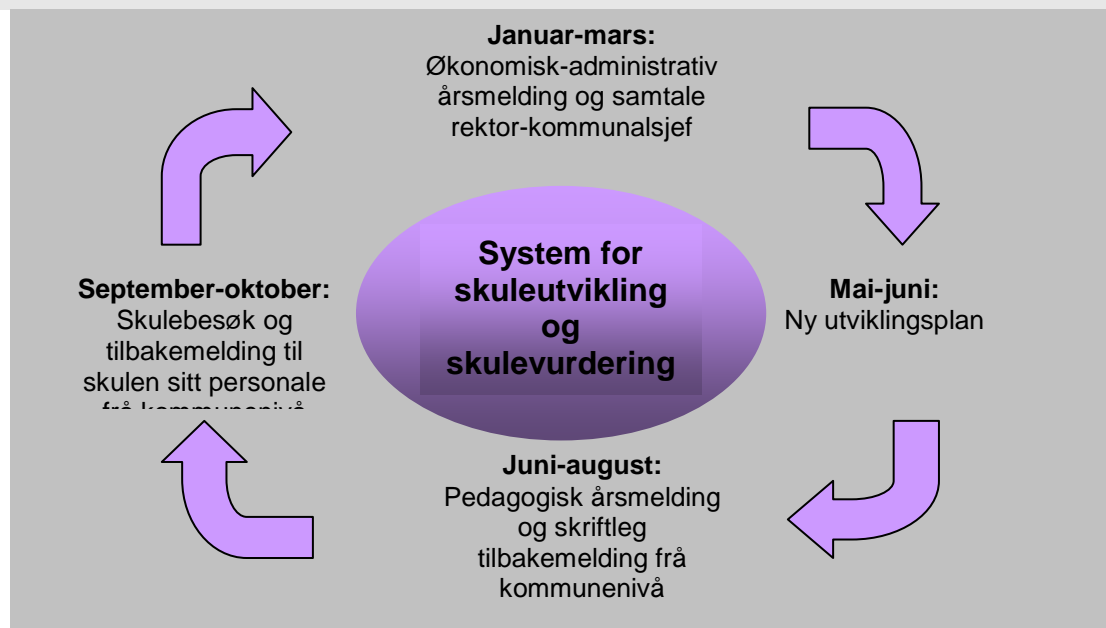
**Januar-mars:**
Økonomisk-administrativ årsmelding og samtale rektor-kommunalsjef

**System for skuleutvikling og skulevurdering**

**September-oktober:**
Skulebesøk og tilbakemelding til skulen sitt personale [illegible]

**Mai-juni:**
Ny utviklingsplan

**Juni-august:**
Pedagogisk årsmelding og skriftleg tilbakemelding frå kommunenivå